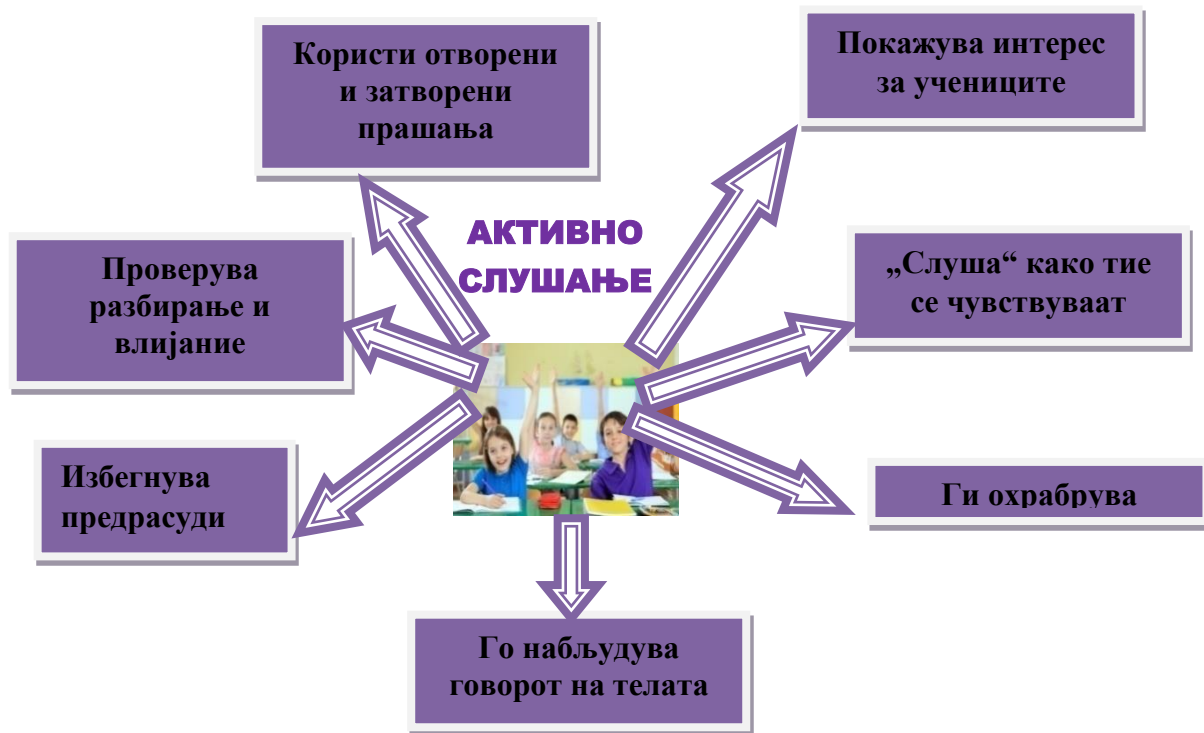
Користи отворени и затворени прашања

Покажува интерес за учениците

АКТИВНО СЛУШАЊЕ

Проверува разбирање и влијание

„Слуша“ како тие се чувствуваат

Избегнува предрасуди

Ги охрабрува

Го набљудува говорот на телата